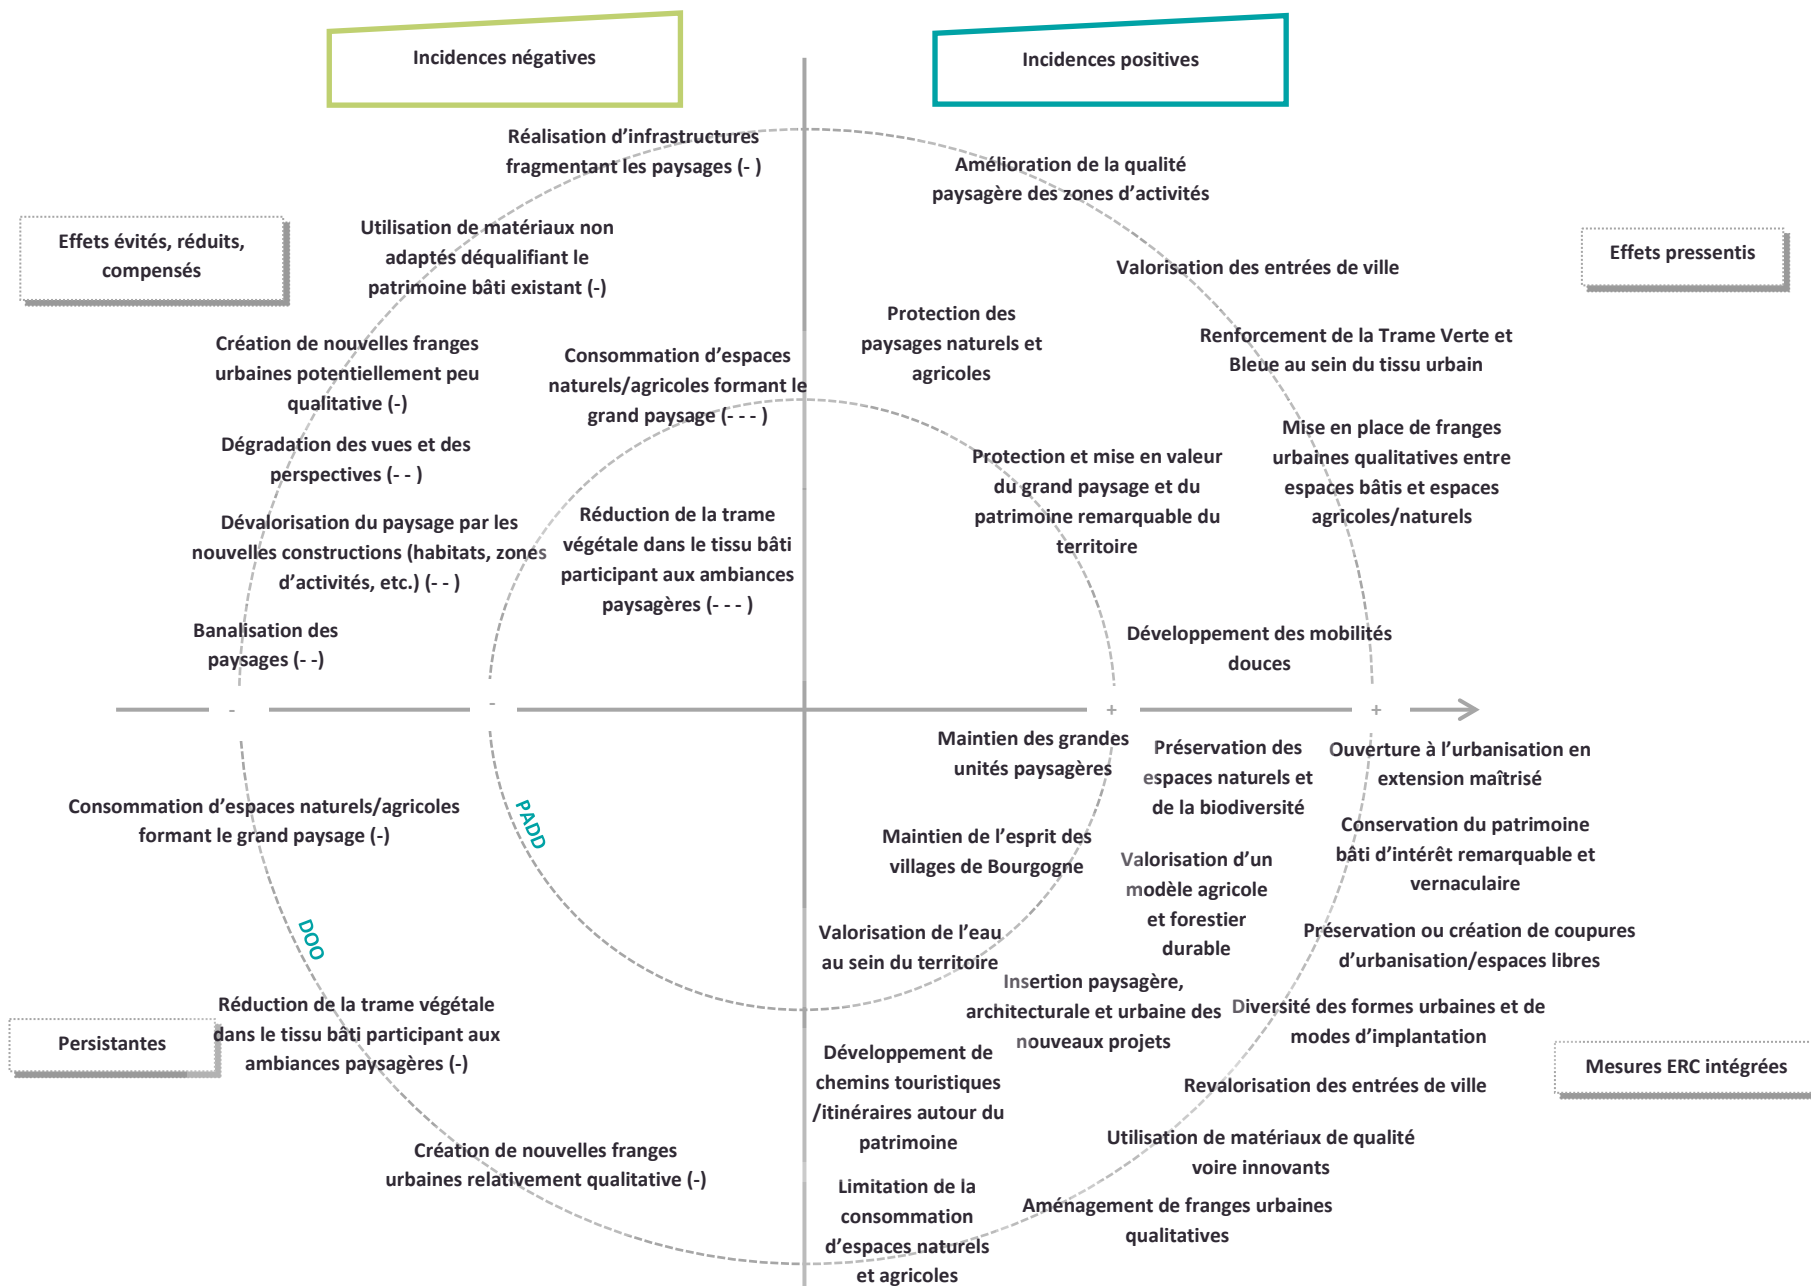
Incidences négatives

Incidences positives

Réalisation d'infrastructures fragmentant les paysages (- )

Amélioration de la qualité paysagère des zones d'activités

Effets évités, réduits, compensés

Utilisation de matériaux non adaptés déqualifiant le patrimoine bâti existant (-)

Effets pressentis

Valorisation des entrées de ville

Protection des paysages naturels et agricoles

Renforcement de la Trame Verte et Bleue au sein du tissu urbain

Création de nouvelles franges urbaines potentiellement peu qualitative (-)

Consommation d'espaces naturels/agricoles formant le grand paysage (- - - )

Mise en place de franges urbaines qualitatives entre espaces bâtis et espaces agricoles/naturels

Dégradation des vues et des perspectives (- - )

Protection et mise en valeur du grand paysage et du patrimoine remarquable du territoire

Dévalorisation du paysage par les nouvelles constructions (habitats, zones d'activités, etc.) (- - )

Réduction de la trame végétale dans le tissu bâti participant aux ambiances paysagères (- - - )

Banalisation des paysages (- -)

Développement des mobilités douces

-

-

+

+

Maintien des grandes unités paysagères

Préservation des espaces naturels et de la biodiversité

Ouverture à l'urbanisation en extension maîtrisé

Consommation d'espaces naturels/agricoles formant le grand paysage (-)

PADD

Maintien de l'esprit des villages de Bourgogne

Valorisation d'un modèle agricole et forestier durable

Conservation du patrimoine bâti d'intérêt remarquable et vernaculaire

DOO

Valorisation de l'eau au sein du territoire

Préservation ou création de coupures d'urbanisation/espaces libres

Insertion paysagère, architecturale et urbaine des nouveaux projets

Réduction de la trame végétale dans le tissu bâti participant aux ambiances paysagères (-)

Diversité des formes urbaines et de modes d'implantation

Persistantes

Développement de chemins touristiques /itinéraires autour du patrimoine

Mesures ERC intégrées

Revalorisation des entrées de ville

Création de nouvelles franges urbaines relativement qualitative (-)

Utilisation de matériaux de qualité voire innovants

Limitation de la consommation d'espaces naturels et agricoles

Aménagement de franges urbaines qualitatives